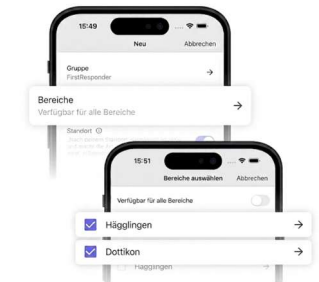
15:49

Neu

Abbrechen

Gruppe
FirstResponder

→

Bereiche
Verfügbar für alle Bereiche

→

Standort

15:51

Bereiche auswählen

Abbrechen

Verfügbar für alle Bereiche

Hägglingen

→

Dottikon

→

Hägglingen